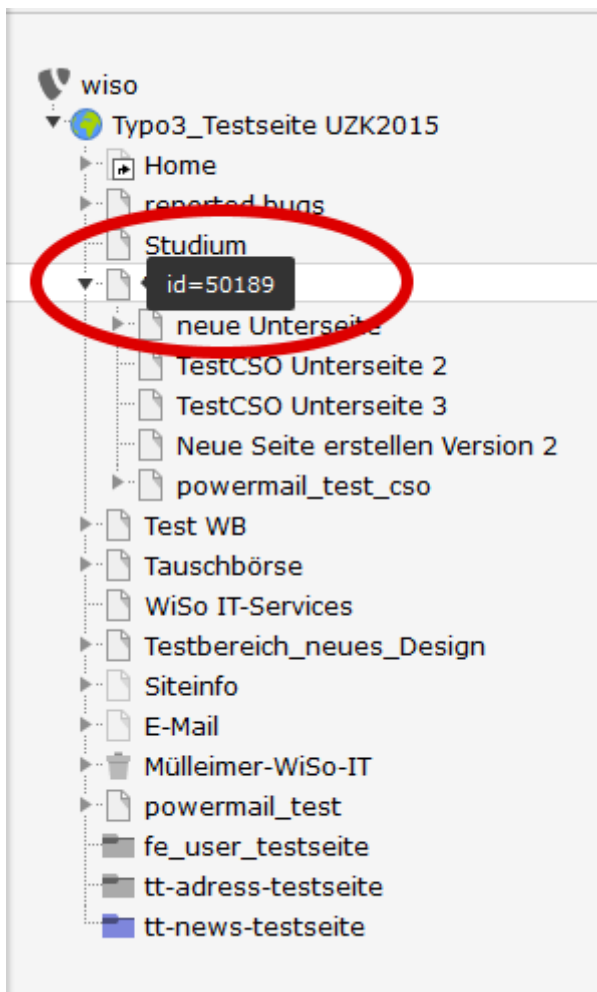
wiso
Typo3_Testseite UZK2015
Home
reported bugs
Studium
id=50189
neue Unterseite
TestCSO Unterseite 2
TestCSO Unterseite 3
Neue Seite erstellen Version 2
powermail_test_cso
Test WB
Tauschbörse
WiSo IT-Services
Testbereich_neues_Design
Siteinfo
E-Mail
Mülleimer-WiSo-IT
powermail_test
fe_user_testseite
tt-adress-testseite
tt-news-testseite